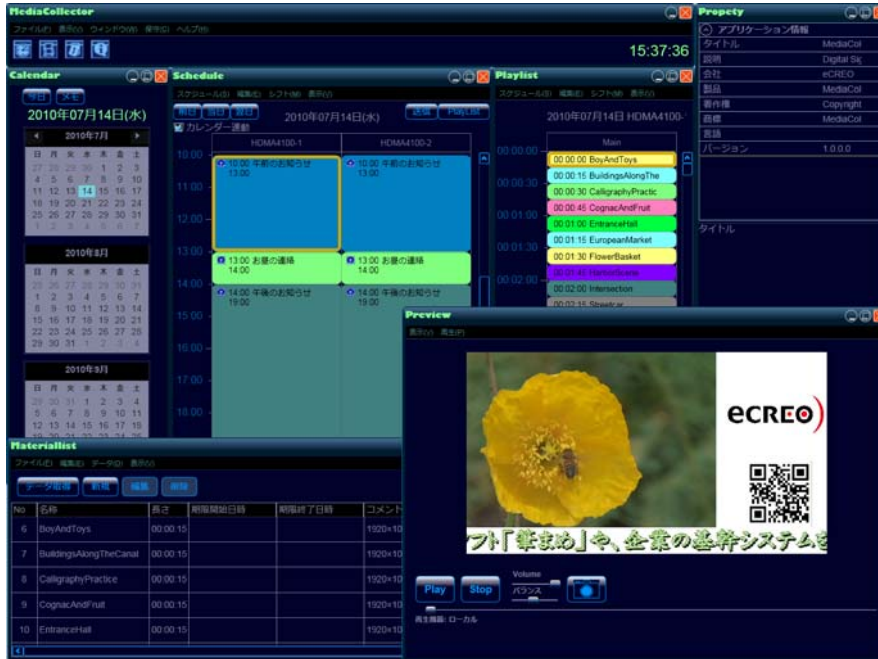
MediaCollector
ファイル(F) 表示(V) ウィンドウ(W) 操作(O) ヘルプ(H)
15:37:36

Calendar
今日 メモ
2010年07月14日(水)
2010年7月
日 月 火 水 木 金 土
27 28 29 30 1 2 3
4 5 6 7 8 9 10
11 12 13 14 15 16 17
18 19 20 21 22 23 24
25 26 27 28 29 30 31
1 2 3 4 5 6 7
2010年8月
日 月 火 水 木 金 土
25 26 27 28 29 30 31
1 2 3 4 5 6 7
8 9 10 11 12 13 14
15 16 17 18 19 20 21
22 23 24 25 26 27 28
29 30 31 1 2 3 4
2010年9月
日 月 火 水 木 金 土
29 30 31 1 2 3 4
5 6 7 8 9 10 11
12 13 14 15 16 17 18

Schedule
スケジュール(S) 編集(E) シフト(M) 表示(V)
前日 当日 翌日 送信 PlayList
2010年07月14日(水)
カレンダー連動
HDMA4100-1 HDMA4100-2
10:00 午前のお知らせ 13:00
10:00 午前のお知らせ 13:00
13:00 お昼の連絡 14:00
13:00 お昼の連絡 14:00
14:00 午後のお知らせ 19:00
14:00 午後のお知らせ 19:00
10:00 11:00 12:00 13:00 14:00 15:00 16:00 17:00 18:00

Playlist
スケジュール(S) 編集(E) シフト(M) 表示(V)
2010年07月14日 HDMA4100-1
Main
00:00:00 00:00:30 00:01:00 00:01:30 00:02:00
00:00:00 BoyAndToys
00:00:15 BuildingsAlongThe
00:00:30 CalligraphyPractic
00:00:45 CognacAndFruit
00:01:00 EntranceHall
00:01:15 EuropeanMarket
00:01:30 FlowerBasket
00:01:45 HarborScene
00:02:00 Intersection
00:02:15 Streetcar

Property
アプリケーション情報
| タイトル | MediaCol |
|---|---|
| 説明 | Digital Sig |
| 会社 | eCREO |
| 製品 | MediaCol |
| 著作権 | Copyright |
| 商標 | MediaCol |
| 言語 | |
| バージョン | 1.0.0.0 |
タイトル

Materiallist
ファイル(F) 編集(E) データ(D) 表示(V)
データ取得 新規 編集 削除
| No | 名称 | 長さ | 期限開始日時 | 期限終了日時 | コメント |
|---|---|---|---|---|---|
| 6 | BoyAndToys | 00:00:15 | | | 1920×10 |
| 7 | BuildingsAlongTheCanal | 00:00:15 | | | 1920×10 |
| 8 | CalligraphyPractice | 00:00:15 | | | 1920×10 |
| 9 | CognacAndFruit | 00:00:15 | | | 1920×10 |
| 10 | EntranceHall | 00:00:15 | | | 1920×10 |

Preview
表示(V) 再生(P)
eCREO)
フト「筆まめ」や、企業の基幹システムを
Play Stop Volume バランス
再生機器: ローカル